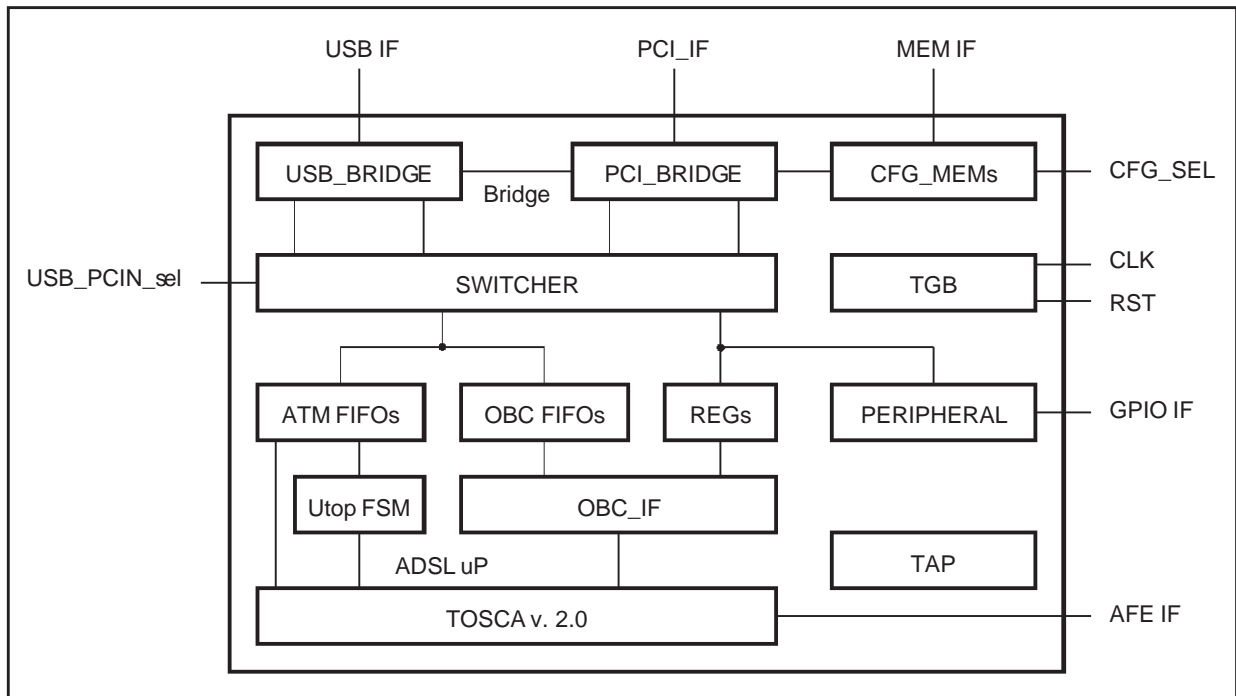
USB IF

PCI_IF

MEM IF

USB_BRIDGE

Bridge

PCI_BRIDGE

CFG_MEMs

CFG_SEL

USB_PCIN_sel

SWITCHER

TGB

CLK

RST

ATM FIFOs

OBC FIFOs

REGs

PERIPHERAL

GPIO IF

Utop FSM

OBC_IF

ADSL uP

TAP

TOSCA v. 2.0

AFE IF